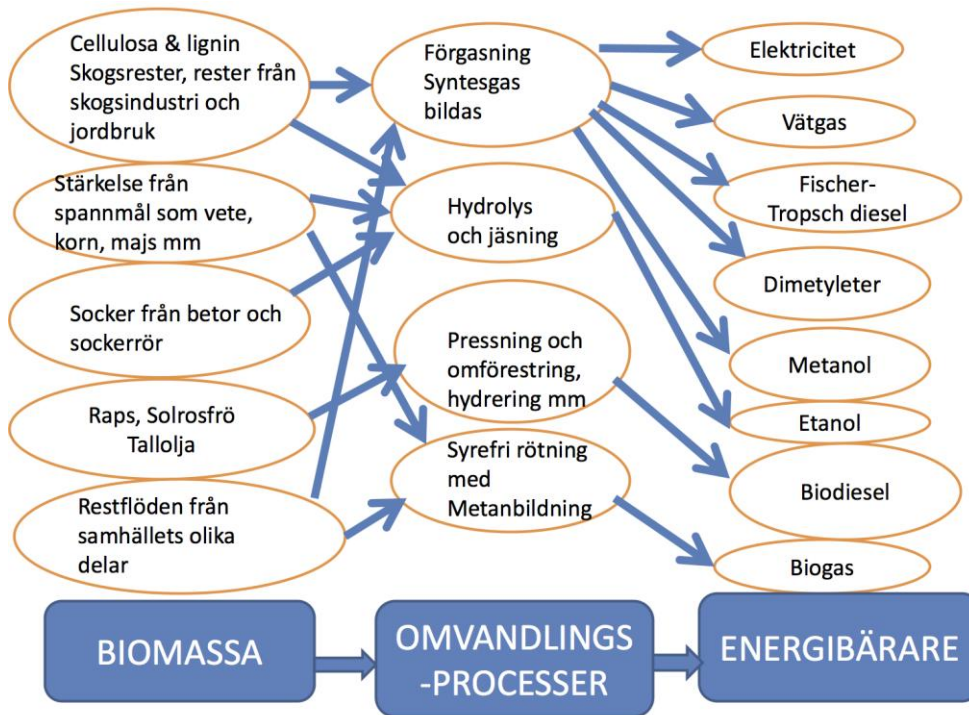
Cellulosa & lignin Skogsrester, rester från skogsindustri och jordbruk

Stärkelse från spannmål som vete, korn, majs mm

Socker från betor och sockerrör

Raps, Solrosfrö Tallolja

Restflöden från samhällets olika delar

Förgasning Syntesgas bildas

Hydrolys och jäsning

Pressning och omförestring, hydrering mm

Syrefri rötning med Metanbildning

Elektricitet

Vätgas

Fischer-Tropsch diesel

Dimetyleter

Metanol

Etanol

Biodiesel

Biogas

BIOMASSA

OMVANDLINGS-PROCESSER

ENERGIBÄRARE